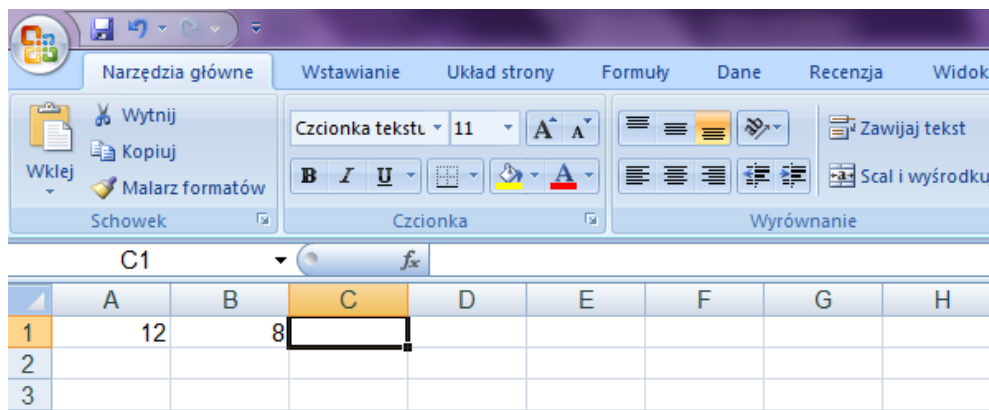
Narzędzia główne | Wstawianie | Układ strony | Formuły | Dane | Recenzja | Widok

Wklej
Wytnij
Kopiuj
Malarz formatów
Schowek

Czcionka tekstu | 11
B | I | U
Czcionka

Zawijaj tekst
Scal i wyśrodku
Wyrównanie

C1
$f_x$

| | A | B | C | D | E | F | G | H |
|---|---|---|---|---|---|---|---|---|
| 1 | 12 | 8 | | | | | | |
| 2 | | | | | | | | |
| 3 | | | | | | | | |